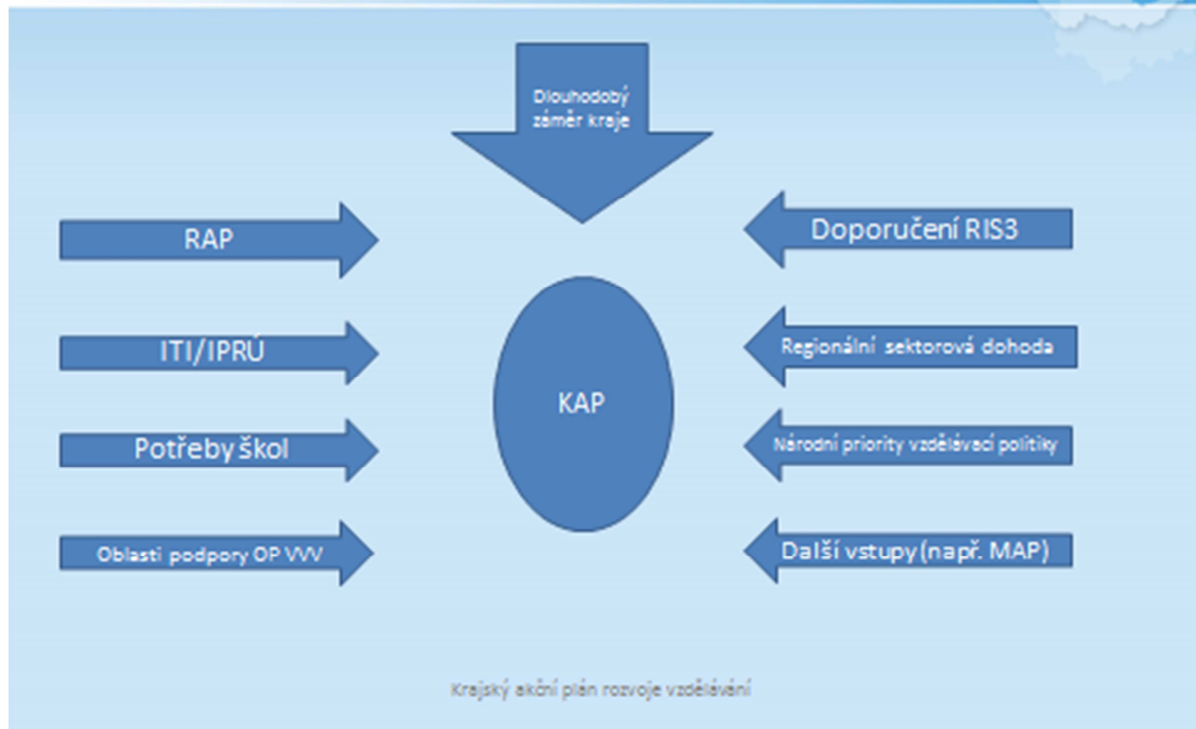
Dlouhodobý záměr kraje

RAP

ITI/IPRÚ

Potřeby škol

Oblasti podpory OP VVV

KAP

Doporučení RIS3

Regionální sektorová dohoda

Národní priority vzdělávací politiky

Další vstupy (např. MAP)

Krajský akční plán rozvoje vzdělávání